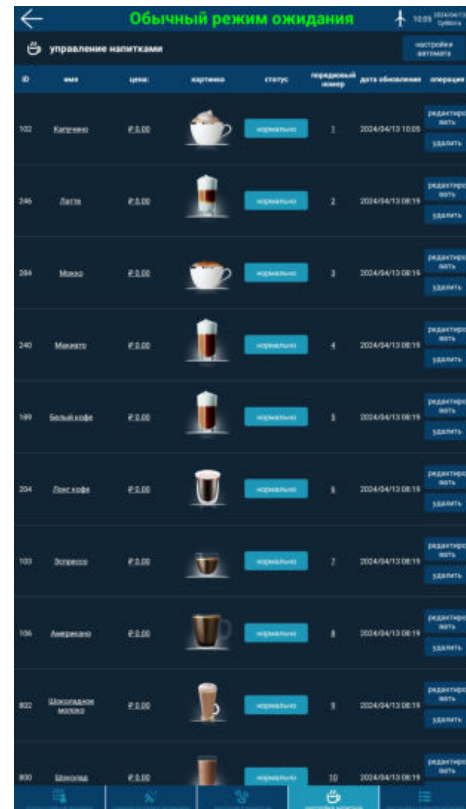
Обычный режим ожидания

10:05 2024/04/13 Суббота

управление напитками

настройки автомата

| ID | имя | цена: | картинка | статус | порядковый номер | дата обновления | операция |
|---|---|---|---|---|---|---|---|
| 102 | Капучино | ₽ 0.00 | | нормально | 1 | 2024/04/13 10:05 | редактировать удалить |
| 246 | Латте | ₽ 0.00 | | нормально | 2 | 2024/04/13 08:19 | редактировать удалить |
| 284 | Мокко | ₽ 0.00 | | нормально | 3 | 2024/04/13 08:19 | редактировать удалить |
| 240 | Макиато | ₽ 0.00 | | нормально | 4 | 2024/04/13 08:19 | редактировать удалить |
| 199 | Белый кофе | ₽ 0.00 | | нормально | 5 | 2024/04/13 08:19 | редактировать удалить |
| 204 | Лонг кофе | ₽ 0.00 | | нормально | 6 | 2024/04/13 08:19 | редактировать удалить |
| 103 | Эспрессо | ₽ 0.00 | | нормально | 7 | 2024/04/13 08:19 | редактировать удалить |
| 106 | Американо | ₽ 0.00 | | нормально | 8 | 2024/04/13 08:19 | редактировать удалить |
| 802 | Шоколадное молоко | ₽ 0.00 | | нормально | 9 | 2024/04/13 08:19 | редактировать удалить |
| 800 | Шоколад | ₽ 0.00 | | нормально | 10 | 2024/04/13 08:19 | редактировать |

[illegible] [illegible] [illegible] настройка напитков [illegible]